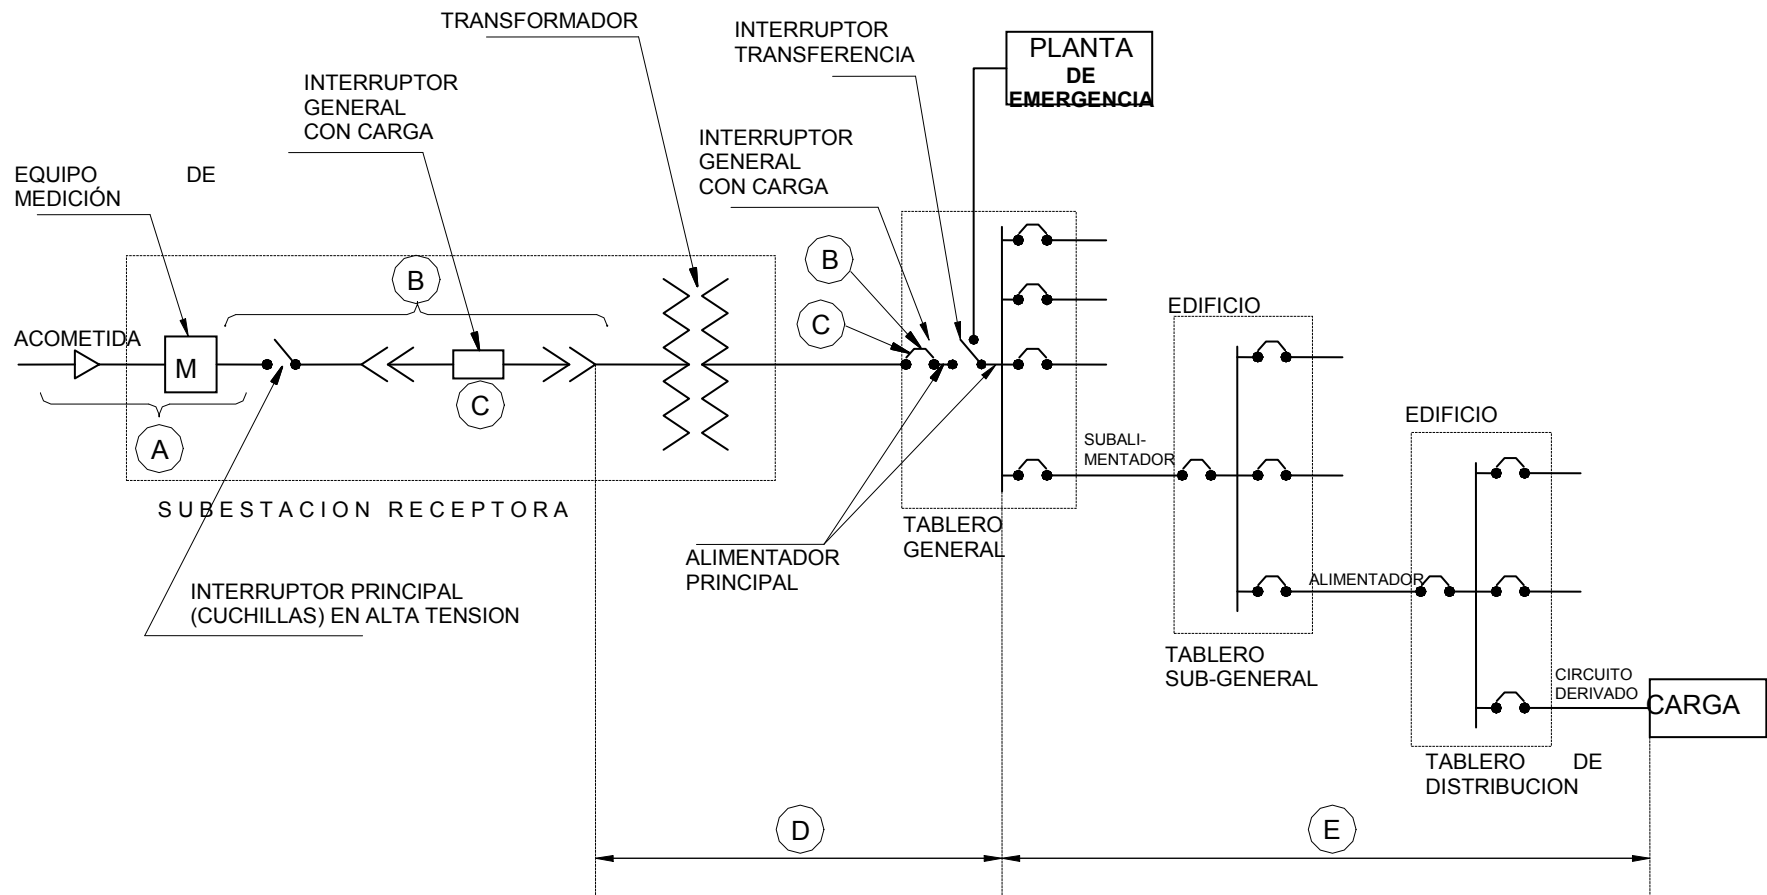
TRANSFORMADOR

INTERRUPTOR TRANSFERENCIA

PLANTA DE EMERGENCIA

INTERRUPTOR GENERAL CON CARGA

EQUIPO DE MEDICIÓN

INTERRUPTOR GENERAL CON CARGA

B

B

C

ACOMETIDA

M

C

A

SUBESTACION RECEPTORA

EDIFICIO

EDIFICIO

SUBALIMENTADOR

TABLERO GENERAL

ALIMENTADOR PRINCIPAL

INTERRUPTOR PRINCIPAL (CUCHILLAS) EN ALTA TENSION

ALIMENTADOR

TABLERO SUB-GENERAL

CIRCUITO DERIVADO

CARGA

TABLERO DE DISTRIBUCION

D

E